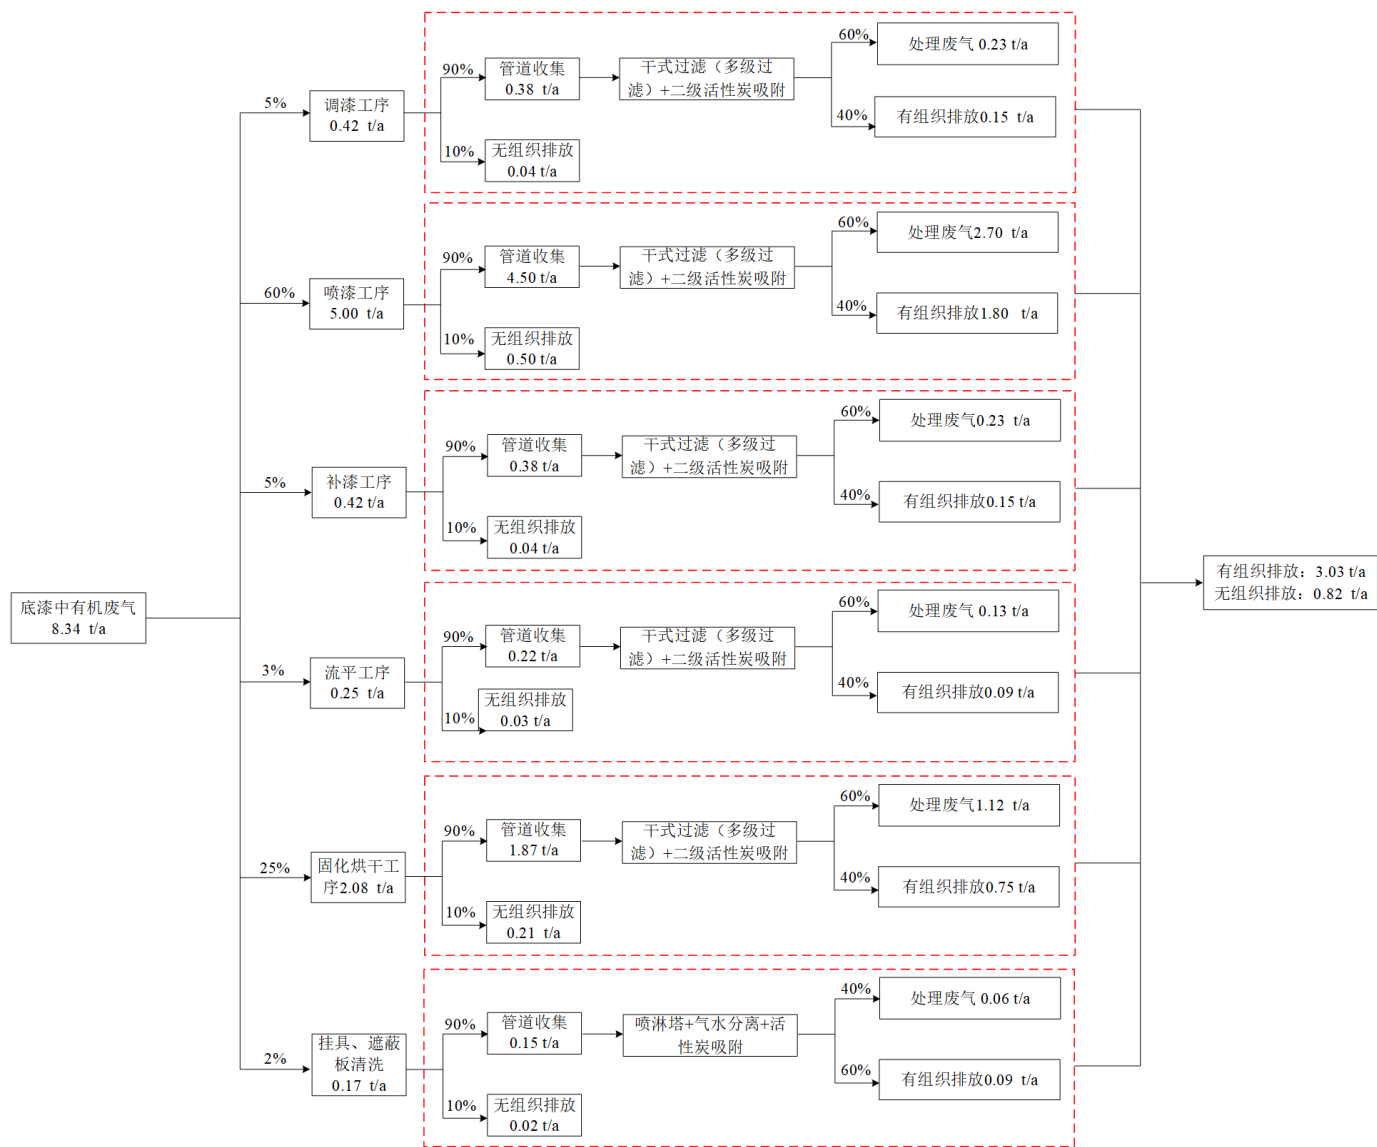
底漆中有机废气 8.34 t/a

5%
调漆工序 0.42 t/a
90%
管道收集 0.38 t/a
干式过滤（多级过滤）+二级活性炭吸附
60%
处理废气 0.23 t/a
40%
有组织排放0.15 t/a
10%
无组织排放 0.04 t/a

60%
喷漆工序 5.00 t/a
90%
管道收集 4.50 t/a
干式过滤（多级过滤）+二级活性炭吸附
60%
处理废气2.70 t/a
40%
有组织排放1.80 t/a
10%
无组织排放 0.50 t/a

5%
补漆工序 0.42 t/a
90%
管道收集 0.38 t/a
干式过滤（多级过滤）+二级活性炭吸附
60%
处理废气0.23 t/a
40%
有组织排放0.15 t/a
10%
无组织排放 0.04 t/a

3%
流平工序 0.25 t/a
90%
管道收集 0.22 t/a
干式过滤（多级过滤）+二级活性炭吸附
60%
处理废气 0.13 t/a
40%
有组织排放0.09 t/a
10%
无组织排放 0.03 t/a

25%
固化烘干工序2.08 t/a
90%
管道收集 1.87 t/a
干式过滤（多级过滤）+二级活性炭吸附
60%
处理废气1.12 t/a
40%
有组织排放0.75 t/a
10%
无组织排放 0.21 t/a

2%
挂具、遮蔽板清洗 0.17 t/a
90%
管道收集 0.15 t/a
喷淋塔+气水分离+活性炭吸附
40%
处理废气 0.06 t/a
60%
有组织排放0.09 t/a
10%
无组织排放 0.02 t/a

有组织排放：3.03 t/a
无组织排放：0.82 t/a